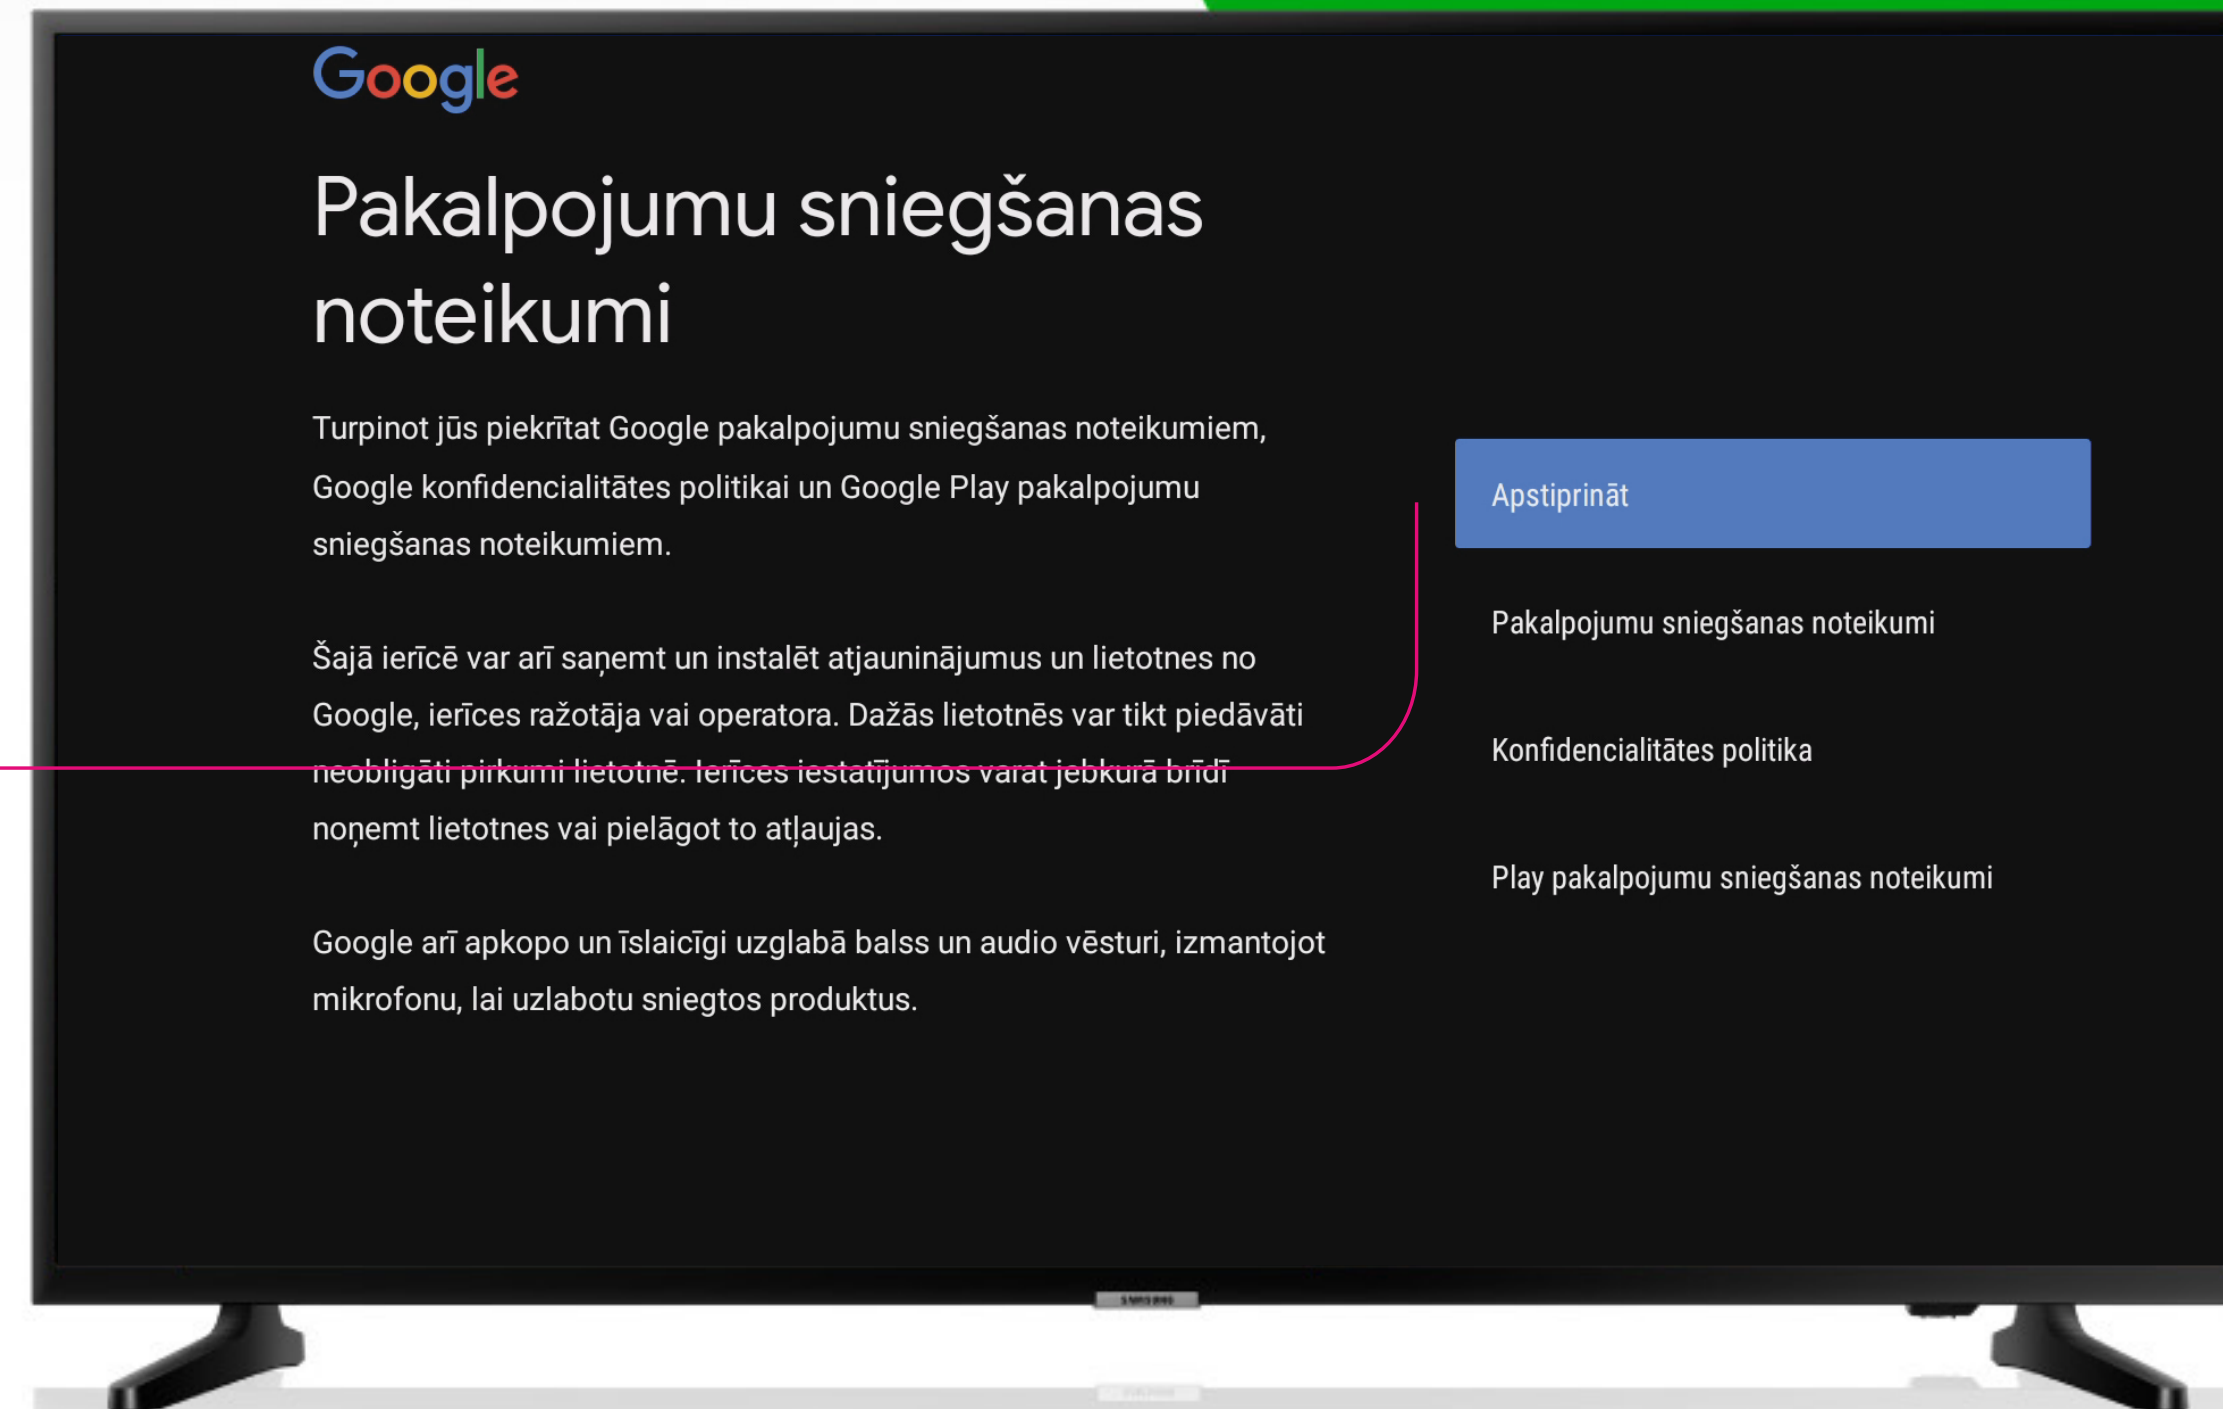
Google

Pakalpojumu sniegšanas noteikumi

Turpinot jūs piekrītat Google pakalpojumu sniegšanas noteikumiem, Google konfidencialitātes politikai un Google Play pakalpojumu sniegšanas noteikumiem.

Šajā ierīcē var arī saņemt un instalēt atjauninājumus un lietotnes no Google, ierīces ražotāja vai operatora. Dažās lietotnēs var tikt piedāvāti neobligāti pirkumi lietotnē. Ierīces iestatījumos varat jebkurā brīdī noņemt lietotnes vai pielāgot to atļaujas.

Google arī apkopo un īslaicīgi uzglabā balss un audio vēsturi, izmantojot mikrofonu, lai uzlabotu sniegtos produktus.

Apstiprināt

Pakalpojumu sniegšanas noteikumi

Konfidencialitātes politika

Play pakalpojumu sniegšanas noteikumi

SAMSUNG